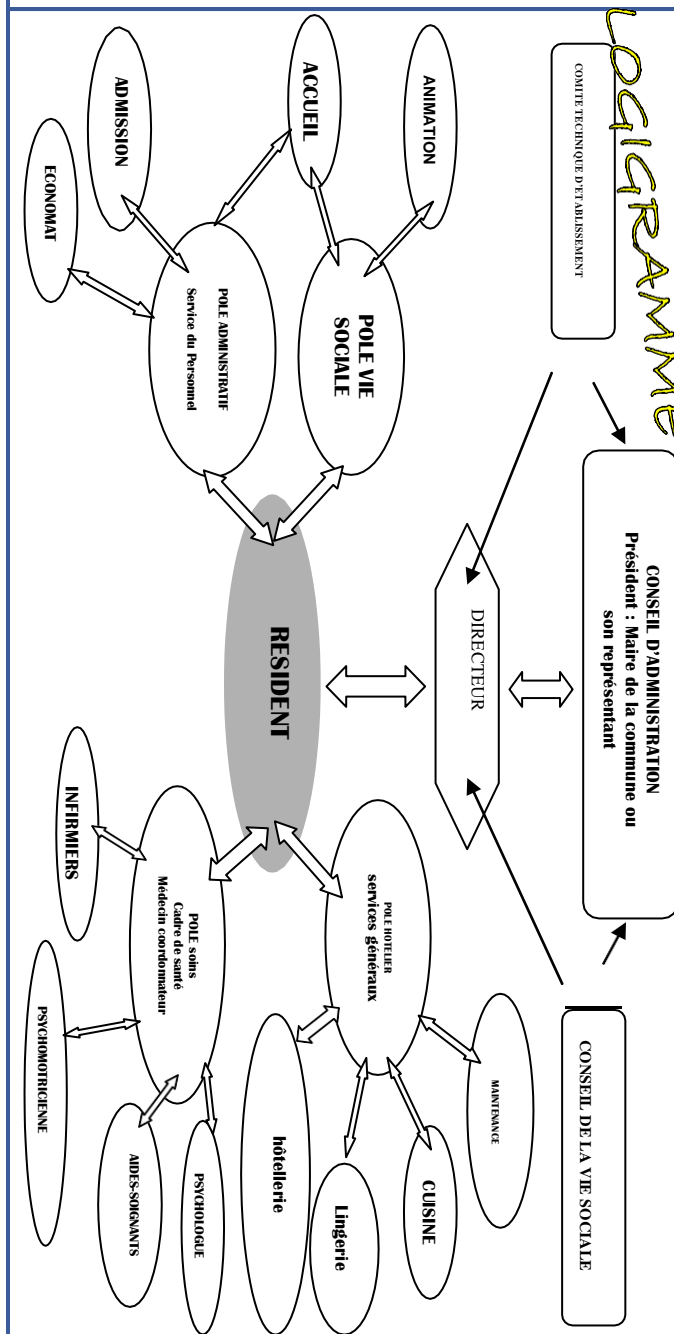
LOGIGRAMME

COMITE TECHNIQUE D'ETABLISSEMENT

CONSEIL D'ADMINISTRATION
Président : Maire de la commune ou son représentant

CONSEIL DE LA VIE SOCIALE

DIRECTEUR

RESIDENT

ANIMATION

ACCUEIL

POLE VIE SOCIALE

ADMISSION

ECONOMAT

POLE ADMINISTRATIF
Service du Personnel

POLE HOTELIER
services généraux

MAINTENANCE

CUISINE

Lingerie

hôtellerie

POLE soins
Cadre de santé
Médecin coordonnateur

INFIRMIERS

PSYCHOMOTRICIENNE

AIDES-SOIGNANTS

PSYCHOLOGUE